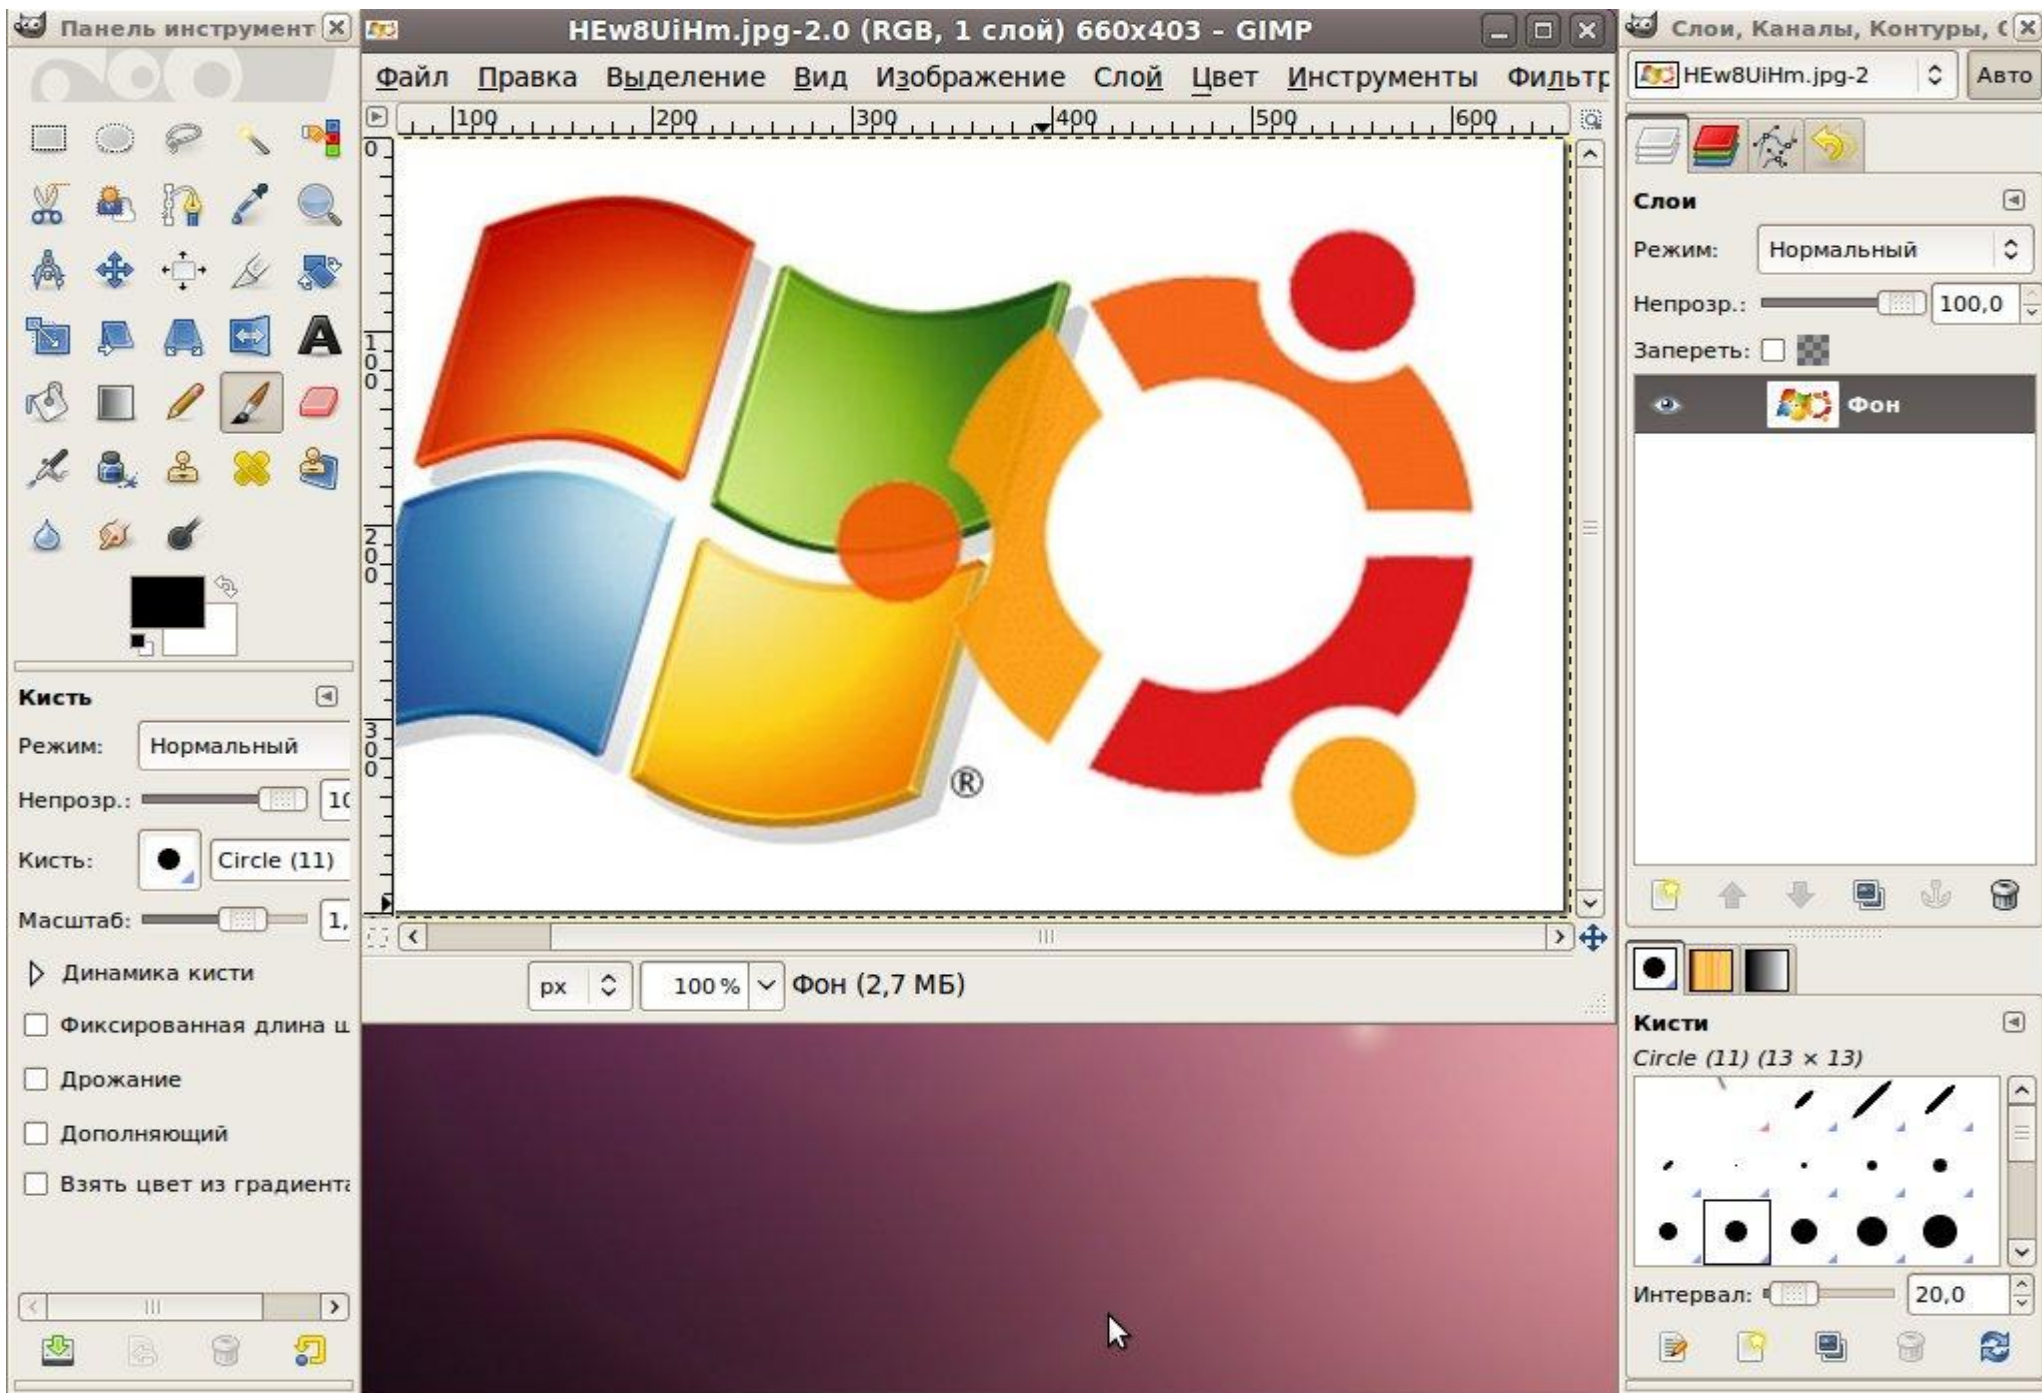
Панель инструмент

Кисть
Режим: Нормальный
Непрозр.: 1(
Кисть: Circle (11)
Масштаб: 1,
Динамика кисти
Фиксированная длина ц
Дрожание
Дополняющий
Взять цвет из градиент

HEw8UiHm.jpg-2.0 (RGB, 1 слой) 660x403 - GIMP
Файл Правка Выделение Вид Изображение Слой Цвет Инструменты Фильтр
100 200 300 400 500 600
0
100
200
300
®
px 100 % Фон (2,7 МБ)

Слои, Каналы, Контуры, (
HEw8UiHm.jpg-2 Авто
Слои
Режим: Нормальный
Непрозр.: 100,0
Запереть:
Фон
Кисти
Circle (11) (13 × 13)
Интервал: 20,0